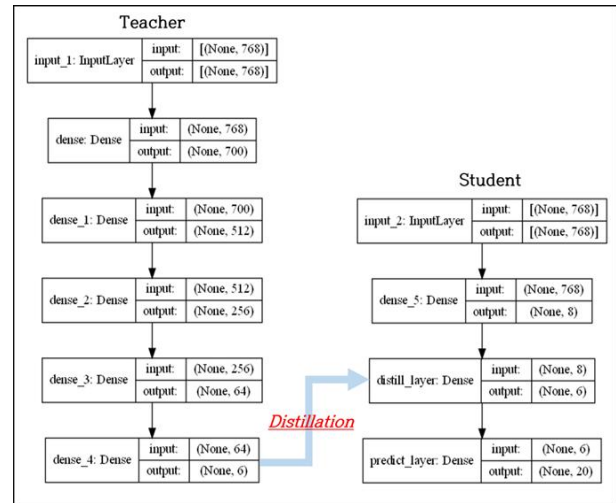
Teacher

| input_1: InputLayer | input: | [(None, 768)] |
|---|---|---|
| | output: | [(None, 768)] |

| dense: Dense | input: | (None, 768) |
|---|---|---|
| | output: | (None, 700) |

| dense_1: Dense | input: | (None, 700) |
|---|---|---|
| | output: | (None, 512) |

| dense_2: Dense | input: | (None, 512) |
|---|---|---|
| | output: | (None, 256) |

| dense_3: Dense | input: | (None, 256) |
|---|---|---|
| | output: | (None, 64) |

| dense_4: Dense | input: | (None, 64) |
|---|---|---|
| | output: | (None, 6) |

Distillation

Student

| input_2: InputLayer | input: | [(None, 768)] |
|---|---|---|
| | output: | [(None, 768)] |

| dense_5: Dense | input: | (None, 768) |
|---|---|---|
| | output: | (None, 8) |

| distill_layer: Dense | input: | (None, 8) |
|---|---|---|
| | output: | (None, 6) |

| predict_layer: Dense | input: | (None, 6) |
|---|---|---|
| | output: | (None, 20) |